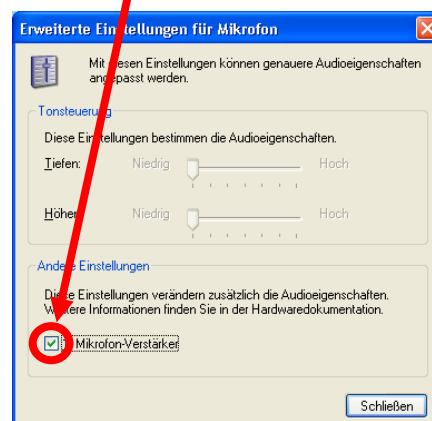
Erweiterte Einstellungen für Mikrofon

Mit diesen Einstellungen können genauere Audioeigenschaften angepasst werden.

Tonsteuerung

Diese Einstellungen bestimmen die Audioeigenschaften.

Tiefen: Niedrig Hoch

Höhen: Niedrig Hoch

Andere Einstellungen

Diese Einstellungen verändern zusätzlich die Audioeigenschaften. Weitere Informationen finden Sie in der Hardwaredokumentation.

Mikrofon-Verstärker

Schließen